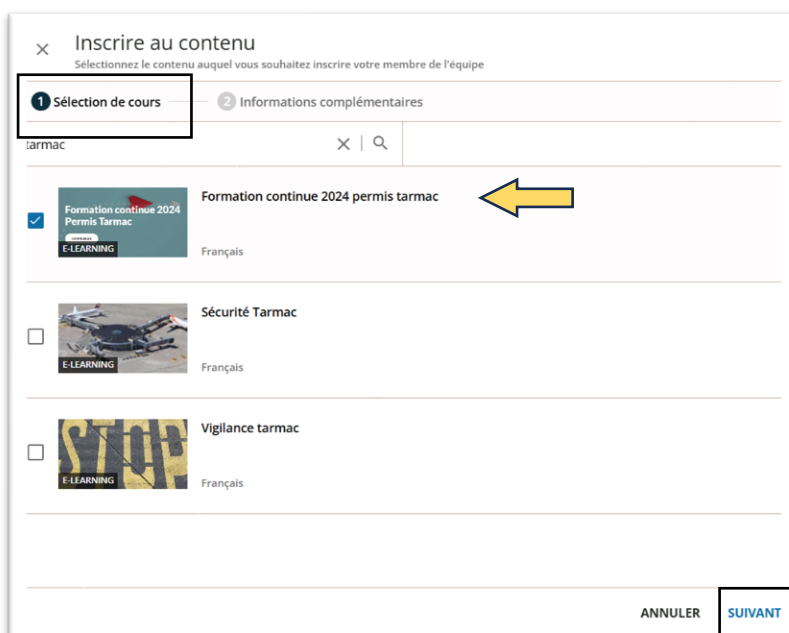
×

Inscrire au contenu
Sélectionnez le contenu auquel vous souhaitez inscrire votre membre de l'équipe

1 Sélection de cours
2 Informations complémentaires

tarmac

Formation continue 2024 Permis Tarmac
E-LEARNING
Formation continue 2024 permis tarmac
Français

E-LEARNING
Sécurité Tarmac
Français

STOP
E-LEARNING
Vigilance tarmac
Français

ANNULER
SUIVANT